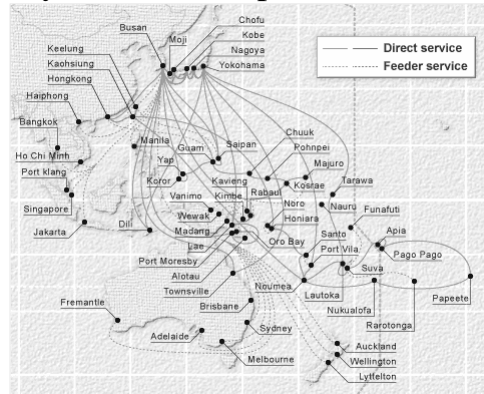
Busan
Chofu
Moji
Kobe
Nagoya
Yokohama
Direct service
Feeder service
Keelung
Kaohsiung
Hongkong
Haiphong
Bangkok
Ho Chi Minh
Port klang
Singapore
Jakarta
Manila
Yap
Koror
Guam
Saipan
Chuuk
Pohnpei
Majuro
Kosrae
Tarawa
Nauru
Kavieng
Rabaul
Kimbe
Vanimo
Wewak
Madang
Lae
Port Moresby
Alotau
Dili
Noro
Honiara
Oro Bay
Santo
Funafuti
Apia
Pago Pago
Port Vila
Suva
Lautoka
Nukualofa
Rarotonga
Papeete
Noumea
Townsville
Brisbane
Fremantle
Sydney
Adelaide
Melbourne
Auckland
Wellington
Lyttelton